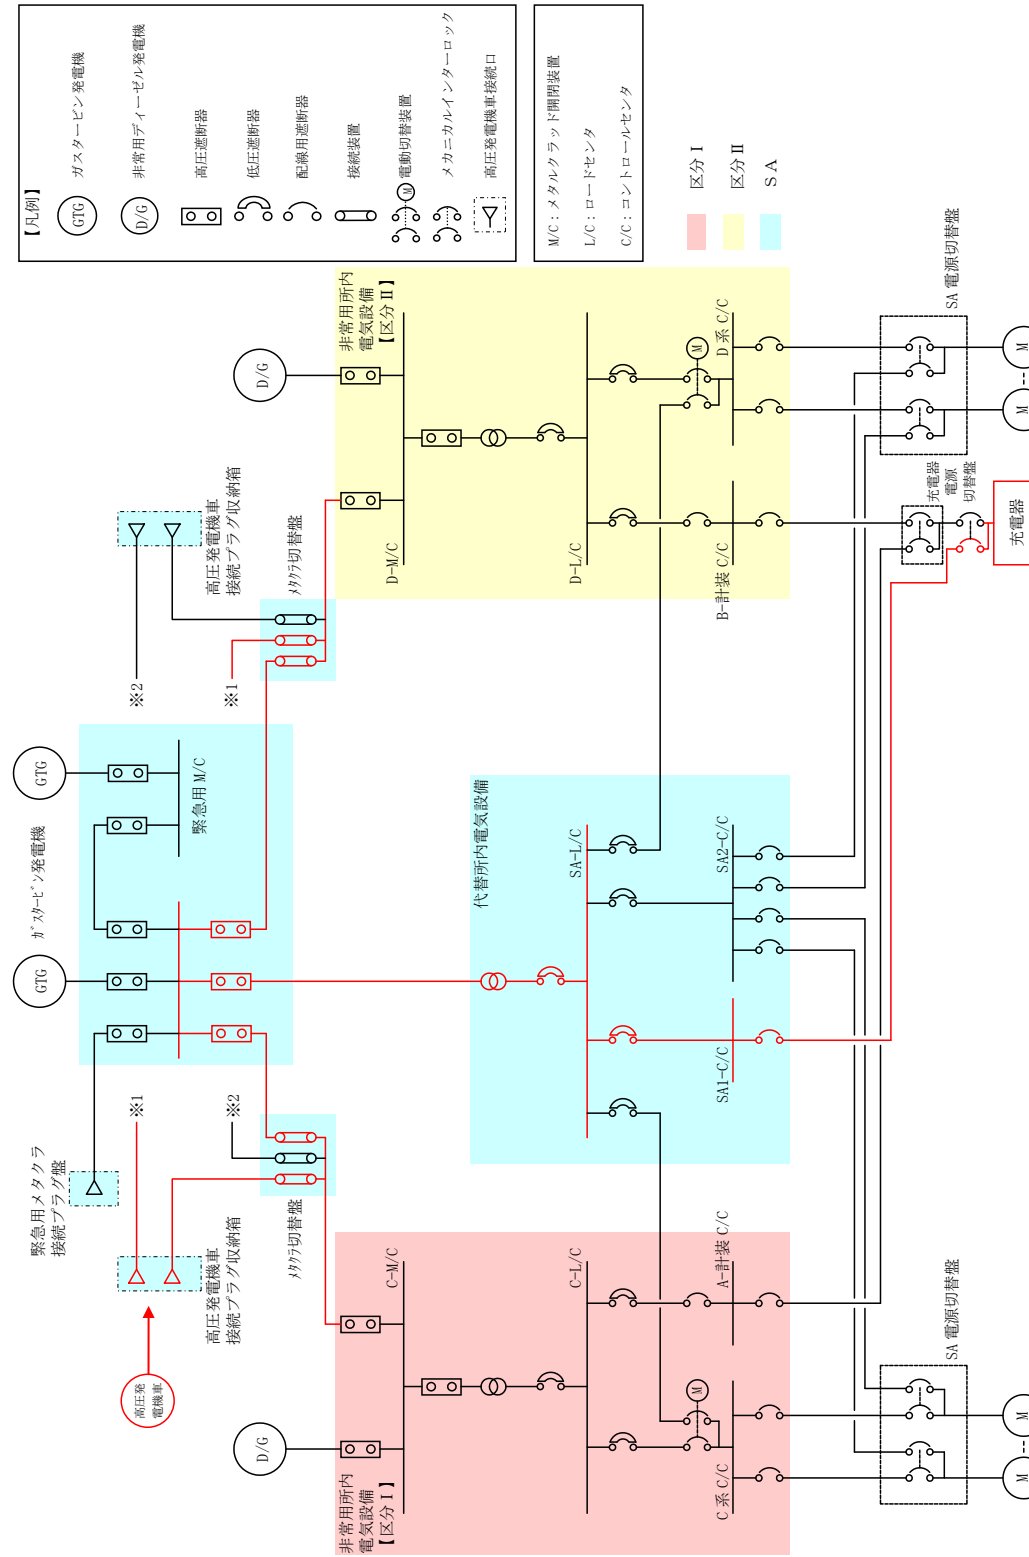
【凡例】
GTG ガスタービン発電機
D/G 非常用ディーゼル発電機
高圧遮断器
低圧遮断器
配線用遮断器
接続装置
M 電動切替装置
メカニカルインターロック
高圧発電機車接続口

M/C：メタルクラッド開閉装置
L/C：ロードセンタ
C/C：コントロールセンタ

区分 I
区分 II
S A

D/G
非常用所内電気設備【区分 II】
D-M/C
D-L/C
M
D系 C/C
B-計装 C/C
SA 電源切替盤
M
M
充電器電源切替盤
充電器

高圧発電機車接続プラグ収納箱
ﾒﾀｸﾗ切替盤
※2
※1

GTG
緊急用 M/C
ｶﾞｽﾀｰﾋﾞﾝ発電機
GTG

代替所内電気設備
SA-L/C
SA2-C/C
SA1-C/C

※1
※2
緊急用メタクラ接続プラグ盤
高圧発電機車接続プラグ収納箱
ﾒﾀｸﾗ切替盤
高圧発電機車

非常用所内電気設備【区分 I】
C-M/C
C-L/C
A-計装 C/C
M
C系 C/C
D/G
SA 電源切替盤
M
M